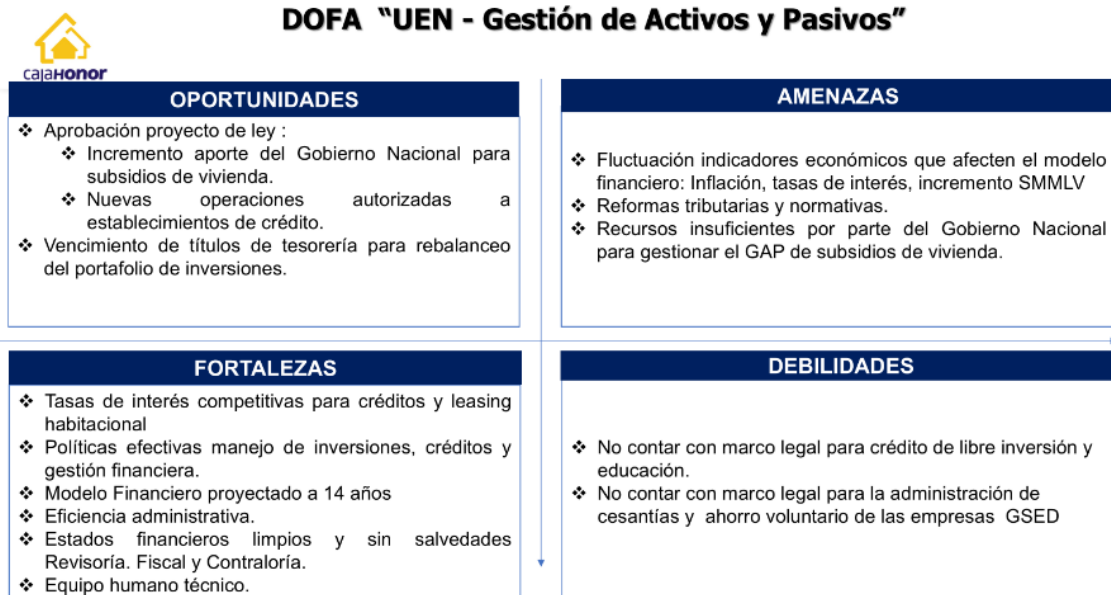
cajaHONOR

DOFA “UEN - Gestión de Activos y Pasivos”

OPORTUNIDADES

❖ Aprobación proyecto de ley :
❖ Incremento aporte del Gobierno Nacional para subsidios de vivienda.
❖ Nuevas operaciones autorizadas a establecimientos de crédito.
❖ Vencimiento de títulos de tesorería para rebalanceo del portafolio de inversiones.

AMENAZAS

❖ Fluctuación indicadores económicos que afecten el modelo financiero: Inflación, tasas de interés, incremento SMMLV
❖ Reformas tributarias y normativas.
❖ Recursos insuficientes por parte del Gobierno Nacional para gestionar el GAP de subsidios de vivienda.

FORTALEZAS

❖ Tasas de interés competitivas para créditos y leasing habitacional
❖ Políticas efectivas manejo de inversiones, créditos y gestión financiera.
❖ Modelo Financiero proyectado a 14 años
❖ Eficiencia administrativa.
❖ Estados financieros limpios y sin salvedades Revisoría. Fiscal y Contraloría.
❖ Equipo humano técnico.

DEBILIDADES

❖ No contar con marco legal para crédito de libre inversión y educación.
❖ No contar con marco legal para la administración de cesantías y ahorro voluntario de las empresas GSED